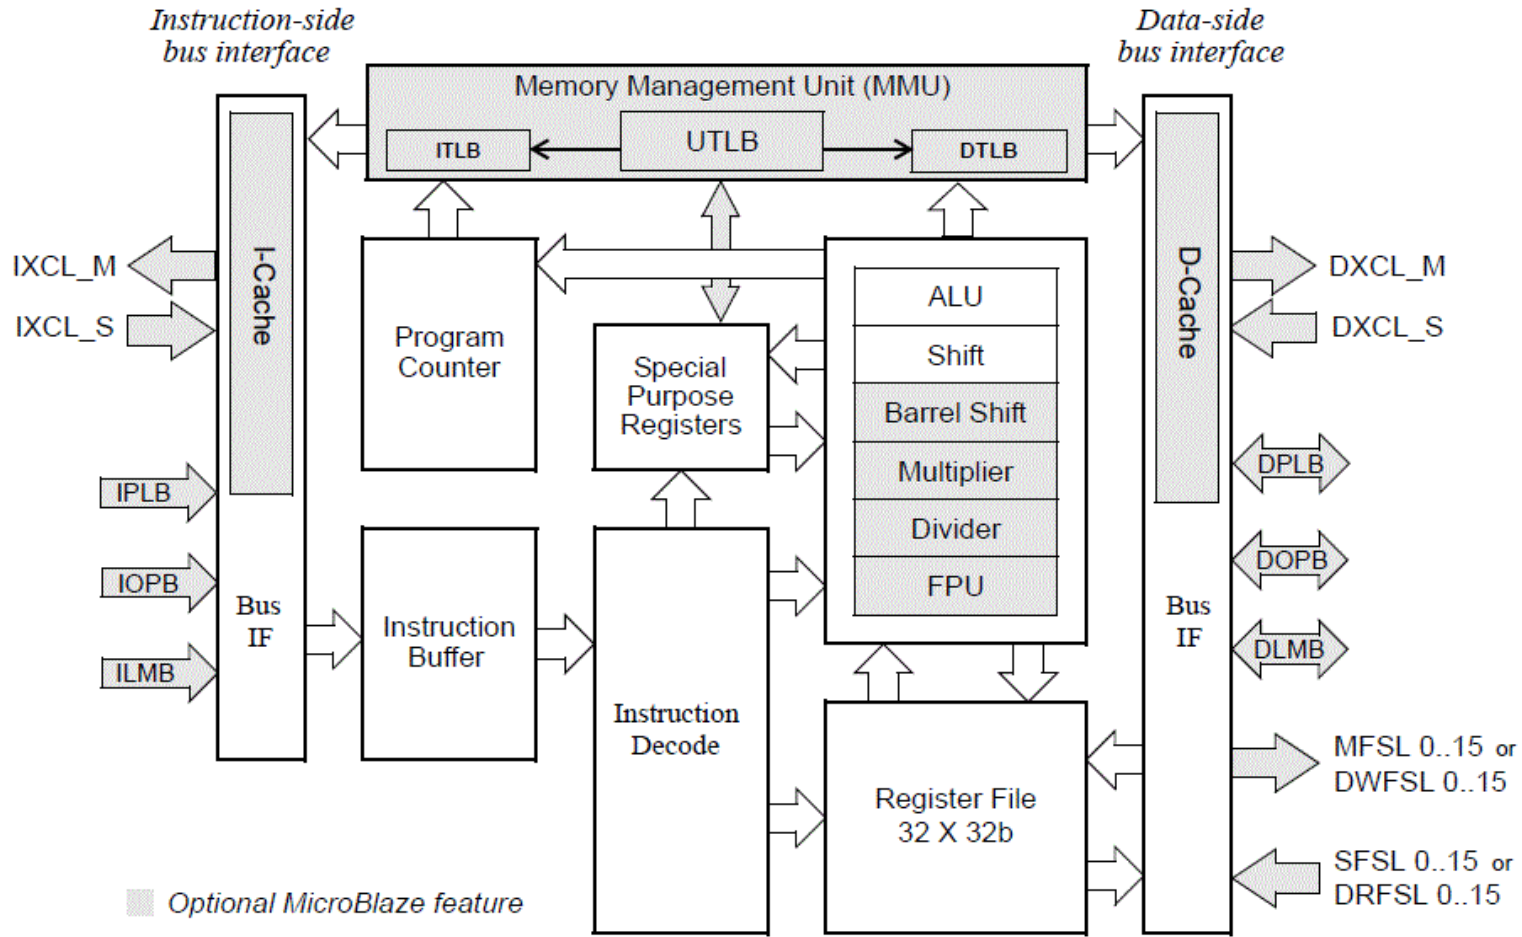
Instruction-side bus interface

Data-side bus interface

Memory Management Unit (MMU)

ITLB

UTLB

DTLB

IXCL_M

IXCL_S

I-Cache

Program Counter

Special Purpose Registers

ALU

Shift

Barrel Shift

Multiplier

Divider

FPU

D-Cache

DXCL_M

DXCL_S

DPLB

DOPB

DLMB

IPLB

IOPB

ILMB

Bus IF

Instruction Buffer

Instruction Decode

Register File 32 X 32b

Bus IF

MFSL 0..15 or DWFSL 0..15

SFSL 0..15 or DRFSL 0..15

Optional MicroBlaze feature